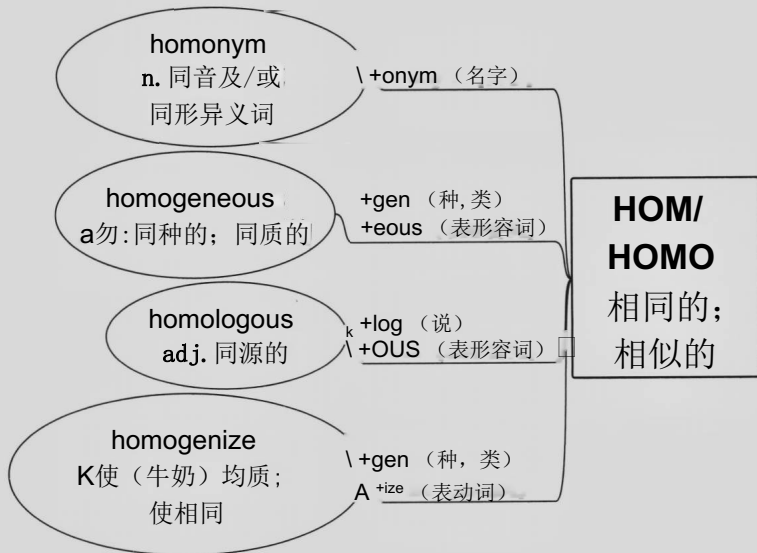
homonym
n. 同音及/或
同形异义词

\ +onym （名字）

homogeneous
a勿:同种的；同质的

+gen （种, 类）
+eous （表形容词）

homologous
adj. 同源的

k +log （说）
\ +OUS （表形容词）

homogenize
K使（牛奶）均质；
使相同

\ +gen （种，类）
A +ize （表动词）

HOM/
HOMO
相同的；
相似的